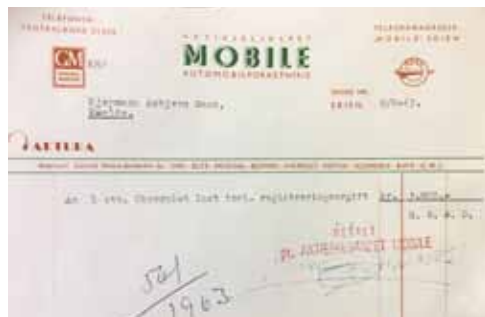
TELEFONER:
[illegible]

GM

AKTIEBOLAGET
MOBILE
AUTOMOBILFÖRSÄLJNING

TELEGRAMADRESS:
"MOBILE" SKIEN

Skien, 8/10-63.

Kjøpmann Asbjørn Berg,
Skotfoss.

FAKTURA

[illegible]

1 stk. Chevrolet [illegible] registreringsavgift Kr. 1.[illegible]

Betalt
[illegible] AUTOMOBILFORRETNING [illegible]

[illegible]

561
1963